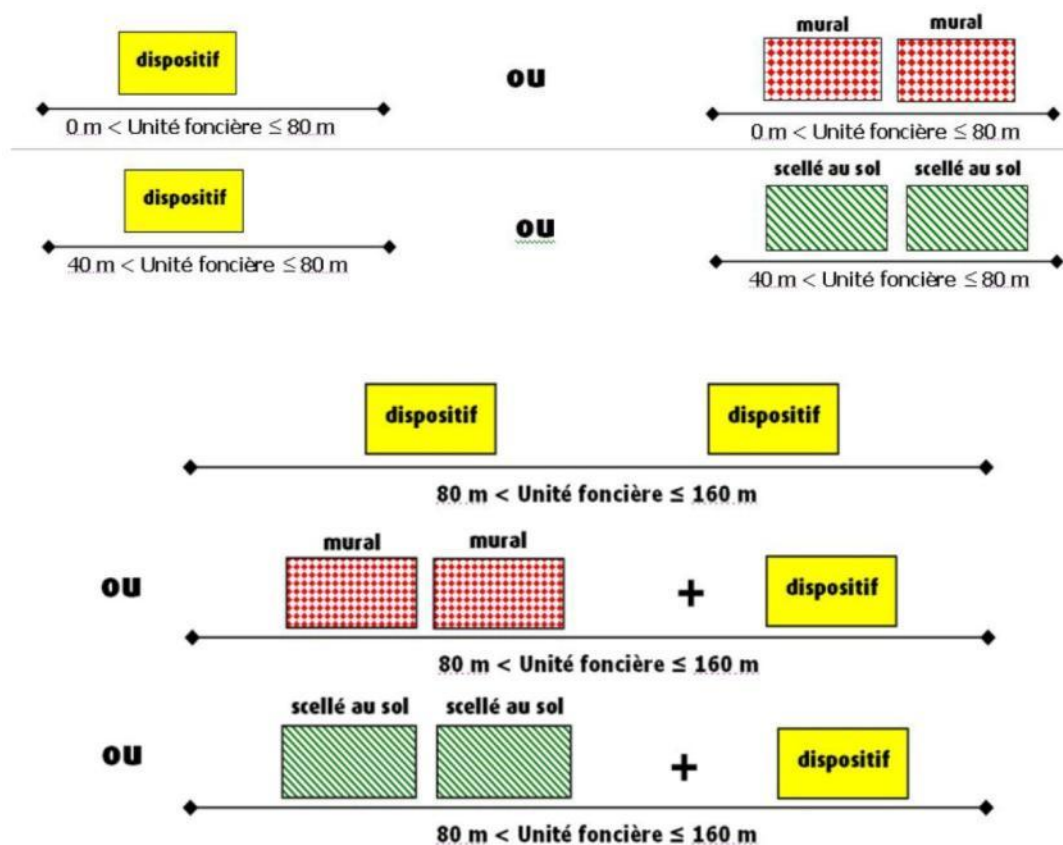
dispositif

0 m < Unité foncière ≤ 80 m

ou

mural mural

0 m < Unité foncière ≤ 80 m

dispositif

40 m < Unité foncière ≤ 80 m

ou

scellé au sol scellé au sol

40 m < Unité foncière ≤ 80 m

dispositif dispositif

80 m < Unité foncière ≤ 160 m

ou

mural mural

+

dispositif

80 m < Unité foncière ≤ 160 m

ou

scellé au sol scellé au sol

+

dispositif

80 m < Unité foncière ≤ 160 m